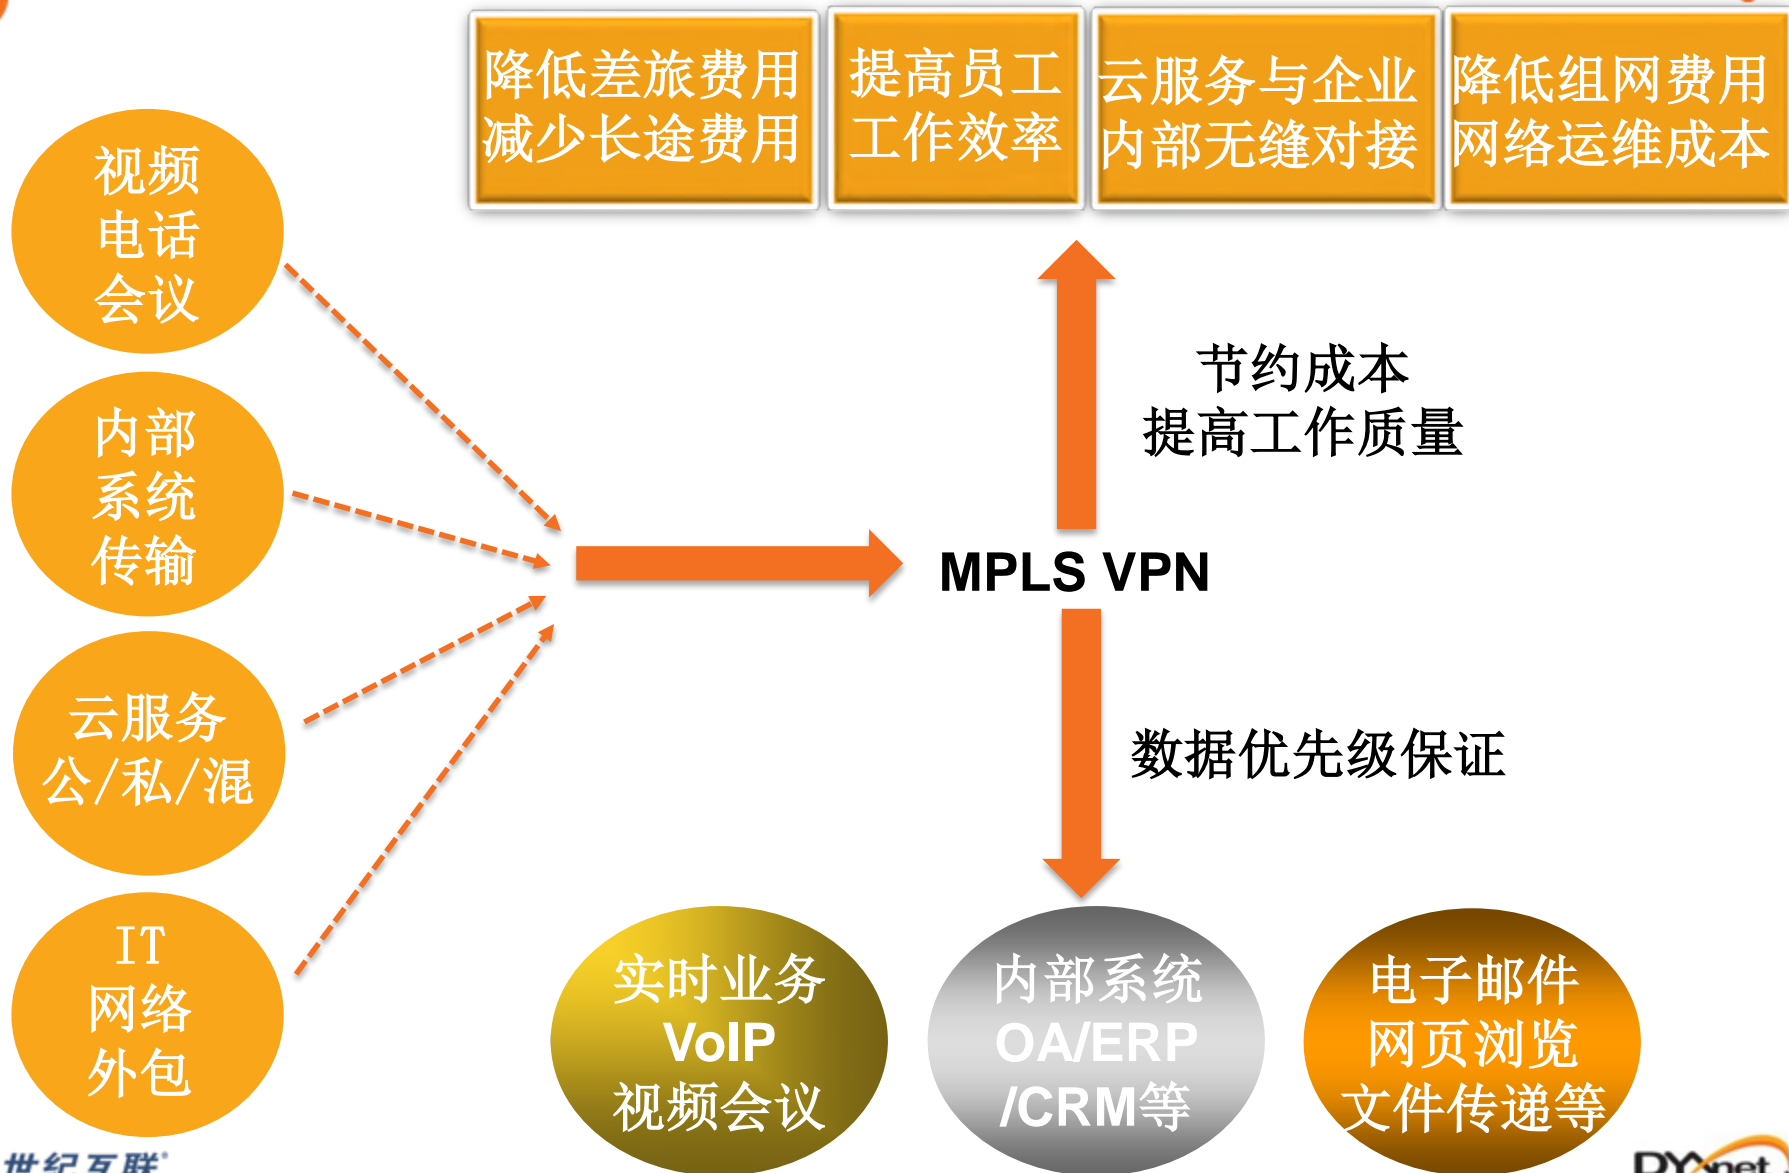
降低差旅费用
减少长途费用

提高员工
工作效率

云服务与企业
内部无缝对接

降低组网费用
网络运维成本

视频
电话
会议

内部
系统
传输

云服务
公/私/混

IT
网络
外包

节约成本
提高工作质量

MPLS VPN

数据优先级保证

实时业务
VoIP
视频会议

内部系统
OA/ERP
/CRM等

电子邮件
网页浏览
文件传递等

世纪互联

DYXnet